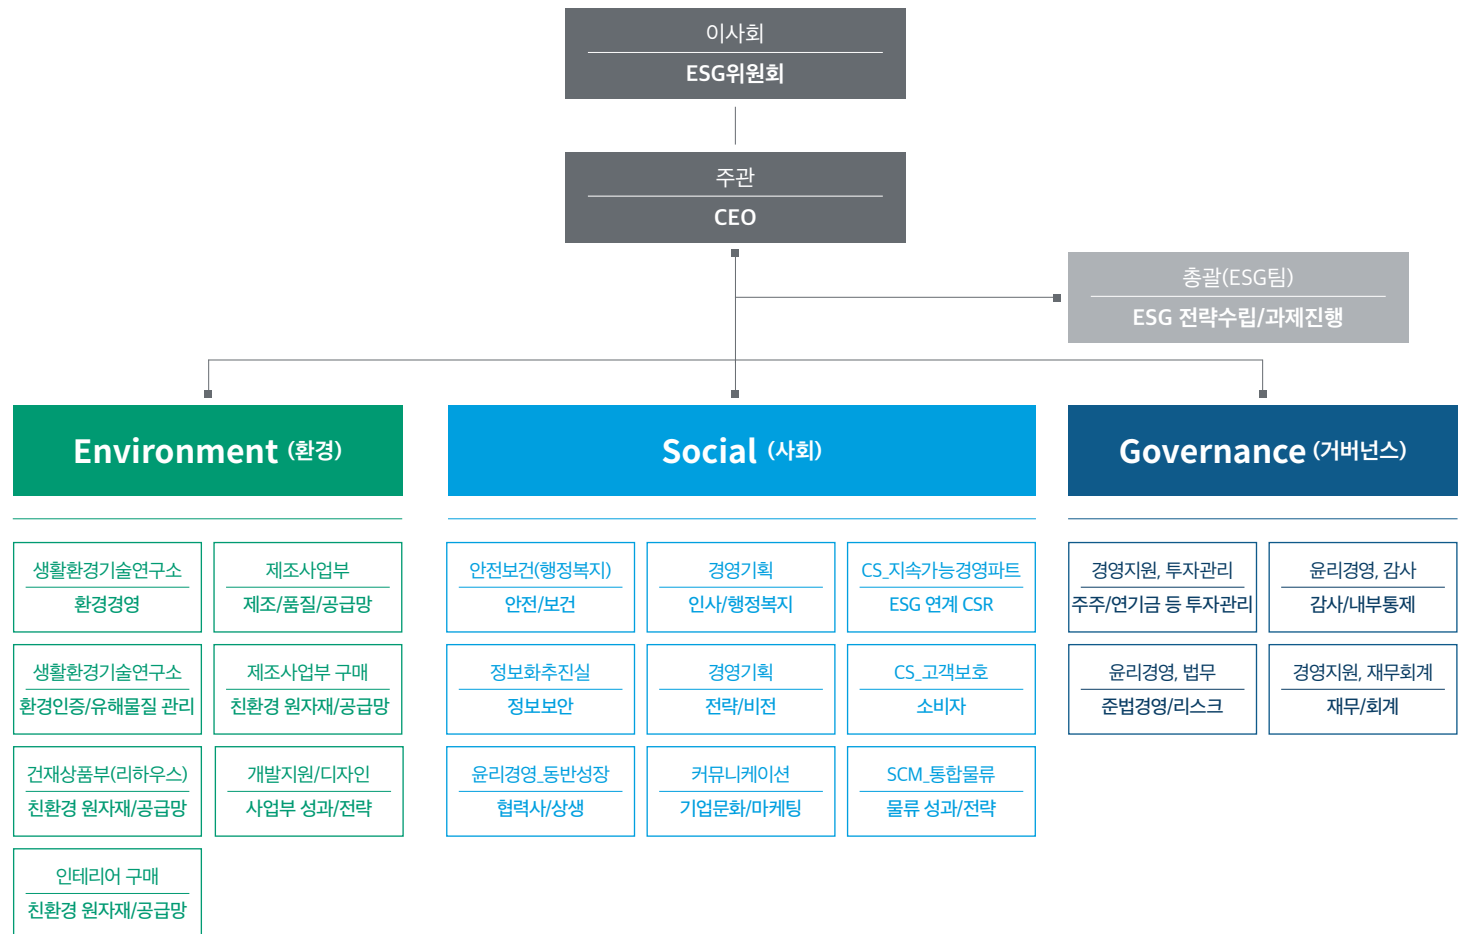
이사회
ESG위원회

주관
CEO

총괄(ESG팀)
ESG 전략수립/과제진행

Environment (환경)

생활환경기술연구소
환경경영

제조사업부
제조/품질/공급망

생활환경기술연구소
환경인증/유해물질 관리

제조사업부 구매
친환경 원자재/공급망

건재상품부(리하우스)
친환경 원자재/공급망

개발지원/디자인
사업부 성과/전략

인테리어 구매
친환경 원자재/공급망

Social (사회)

안전보건(행정복지)
안전/보건

경영기획
인사/행정복지

CS_지속가능경영파트
ESG 연계 CSR

정보화추진실
정보보안

경영기획
전략/비전

CS_고객보호
소비자

윤리경영_동반성장
협력사/상생

커뮤니케이션
기업문화/마케팅

SCM_통합물류
물류 성과/전략

Governance (거버넌스)

경영지원, 투자관리
주주/연기금 등 투자관리

윤리경영, 감사
감사/내부통제

윤리경영, 법무
준법경영/리스크

경영지원, 재무회계
재무/회계